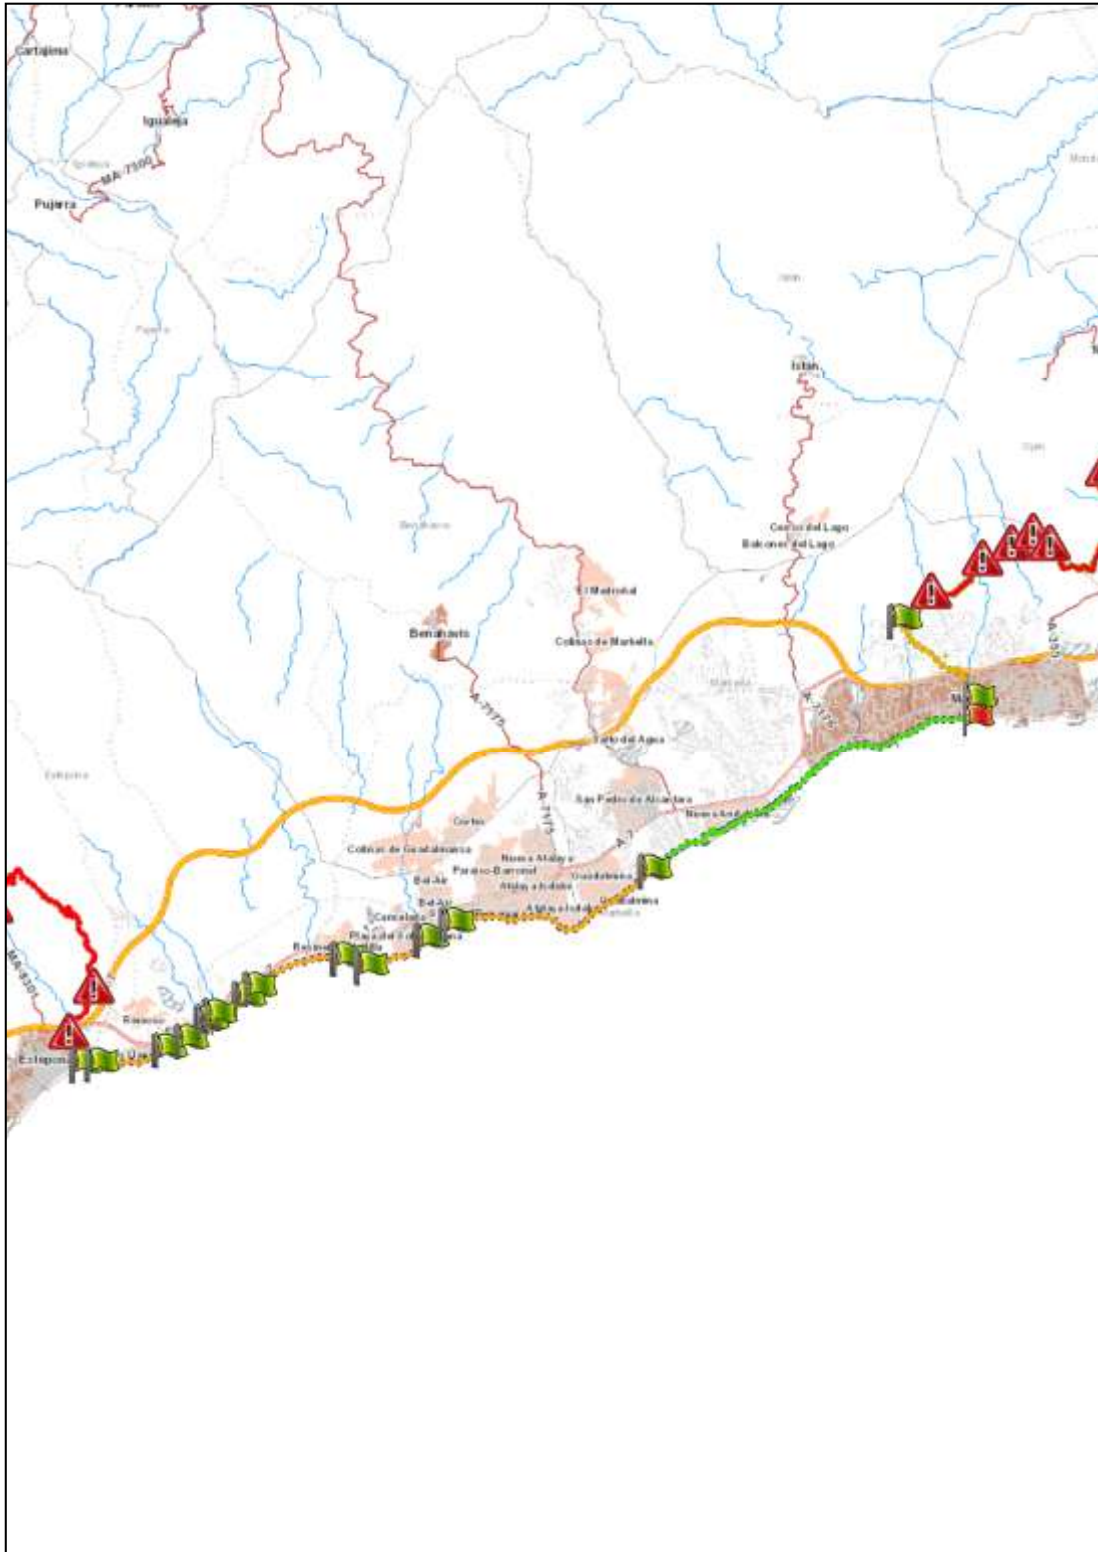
Cartajima
Igualeja
MA-7300
Pujerra
Istán
Cerros del Lago
Balcones del Lago
El Madroñal
Benahavís
Colinas de Marbella
A-7175
Salto del Agua
San Pedro de Alcántara
Nueva Andalucía
Colinas de Guadalmansa
Nueva Atalaya
Paraíso-Barronal
Guadalmina
Bel-Air
Atalaya-Isdabe
Bel-Air
Cancelada
Guadalmina
Playa del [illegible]
Estepona
MA-8300
A-355
A-7176